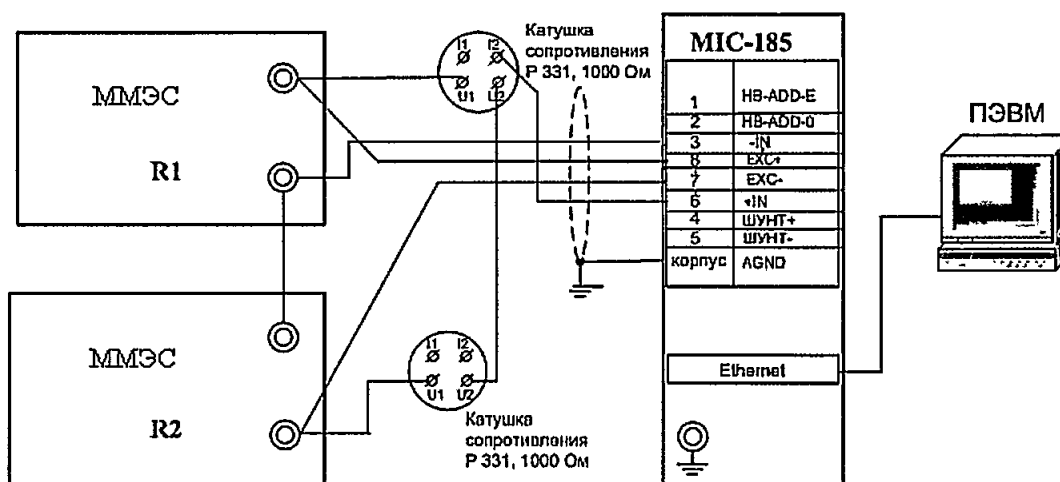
ММЭС

R1

ММЭС

R2

Катушка сопротивления Р 331, 1000 Ом

I1 I2 U1 U2

I1 I2 U1 U2

Катушка сопротивления Р 331, 1000 Ом

MIC-185

| | |
|---|---|
| 1 | HB-ADD-E |
| 2 | HB-ADD-0 |
| 3 | -IN |
| 8 | EXC+ |
| 7 | EXC- |
| 6 | +IN |
| 4 | ШУНТ+ |
| 5 | ШУНТ- |
| корпус | AGND |

Ethernet

ПЭВМ